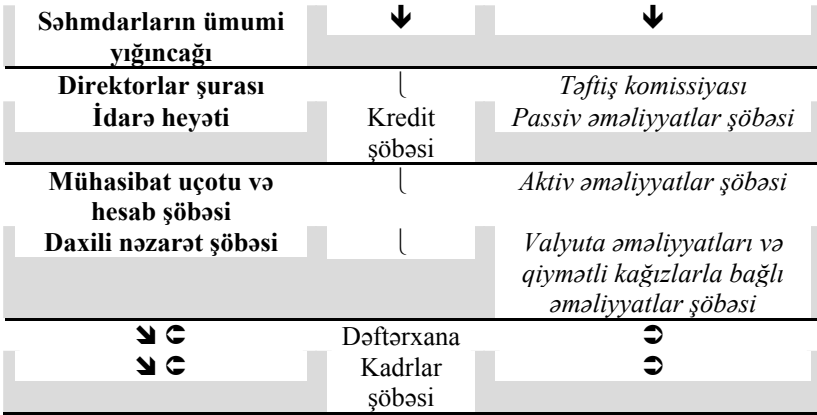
| Səhmdarların ümumi yığıncağı | ↓ | ↓ |
|---|---|---|
| Direktorlar şurası | ⌊ | Təftiş komissiyası |
| İdarə heyəti | Kredit şöbəsi | Passiv əməliyyatlar şöbəsi |
| Mühasibat uçotu və hesab şöbəsi | ⌊ | Aktiv əməliyyatlar şöbəsi |
| Daxili nəzarət şöbəsi | ⌊ | Valyuta əməliyyatları və qiymətli kağızlarla bağlı əməliyyatlar şöbəsi |
| ↘ ⊂ | Dəftərxana | ⊃ |
| ↘ ⊂ | Kadrlar şöbəsi | ⊃ |